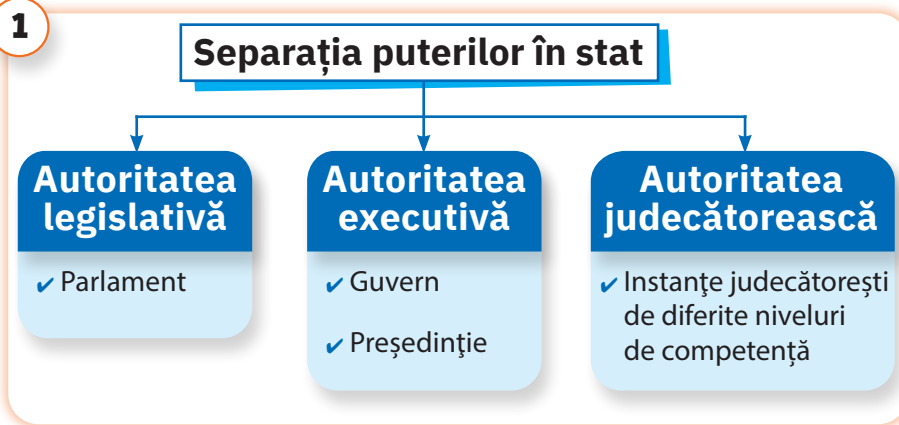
1

Separația puterilor în stat

Autoritatea legislativă

✔ Parlament

Autoritatea executivă

✔ Guvern

✔ Preşedinţie

Autoritatea judecătorească

✔ Instanţe judecătoreşti de diferite niveluri de competență